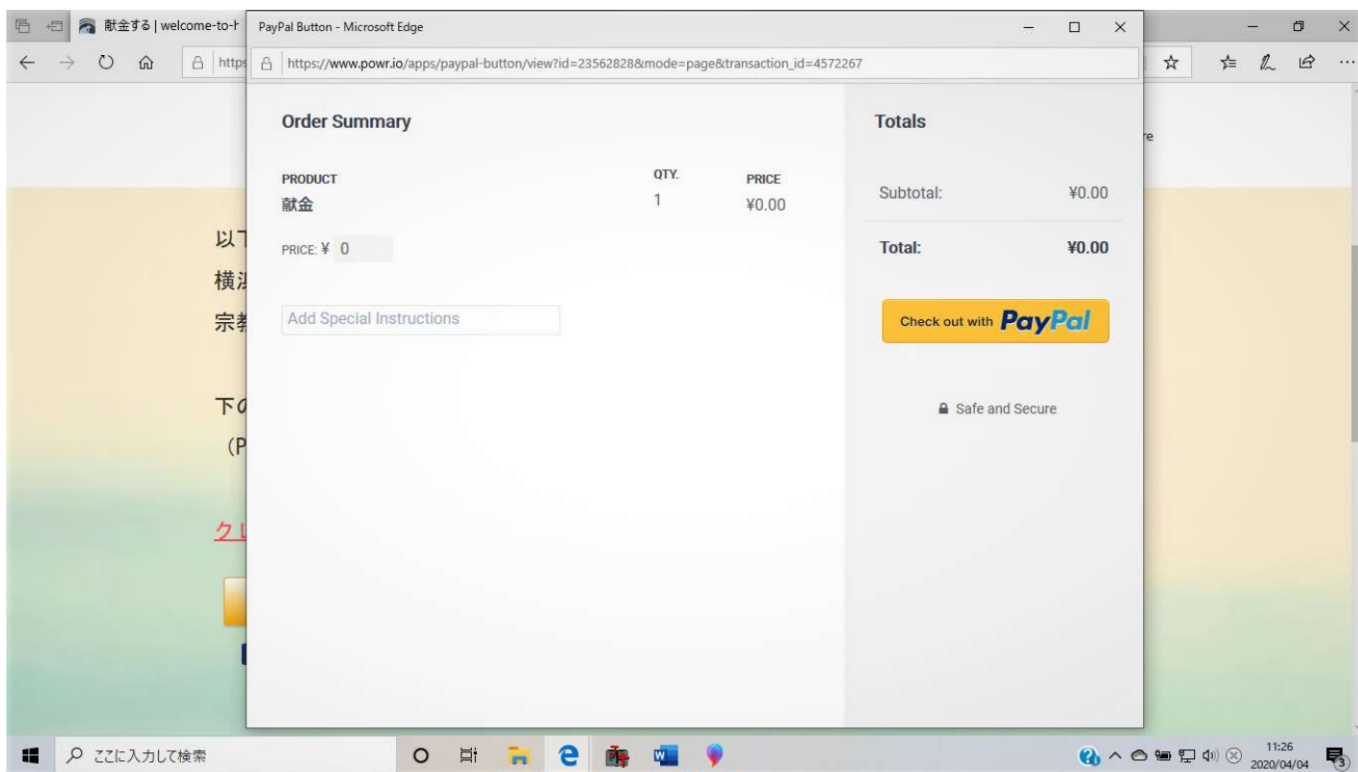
献金する | welcome-to-t

https

PayPal Button - Microsoft Edge

https://www.powr.io/apps/paypal-button/view?id=23562828&mode=page&transaction_id=4572267

Order Summary

| PRODUCT | QTY. | PRICE |
|---|---|---|
| 献金 | 1 | ¥0.00 |

PRICE: ¥ 0

Add Special Instructions

Totals

Subtotal: ¥0.00

Total: ¥0.00

Check out with PayPal

Safe and Secure

re

以T

横浜

宗教

下の

(P

クレ

ここに入力して検索

11:26
2020/04/04

3